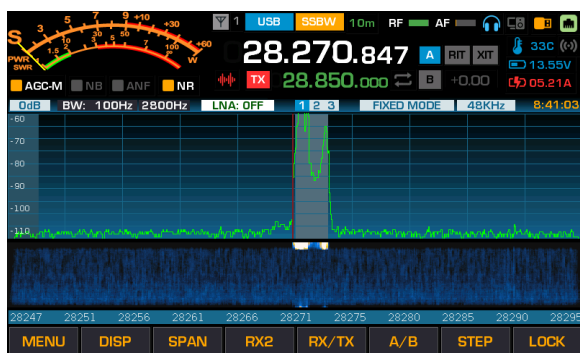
S 1 3 5 7 9 +10 +30 +60 PWR SWR 1 1.5 2 3 5 10 20 30 50 W

1 USB SSBW 10m RF AF

28.270.847 A RIT XIT

33C 13.55V 05.21A

TX 28.850.000 B +0.00

AGC-M NB ANF NR

0dB BW: 100Hz 2800Hz LNA: OFF 1 2 3 FIXED MODE 48KHz 8:41:03

-60
-70
-80
-90
-100
-110

28247 28251 28256 28261 28266 28271 28275 28280 28285 28290 28295

MENU DISP SPAN RX2 RX/TX A/B STEP LOCK